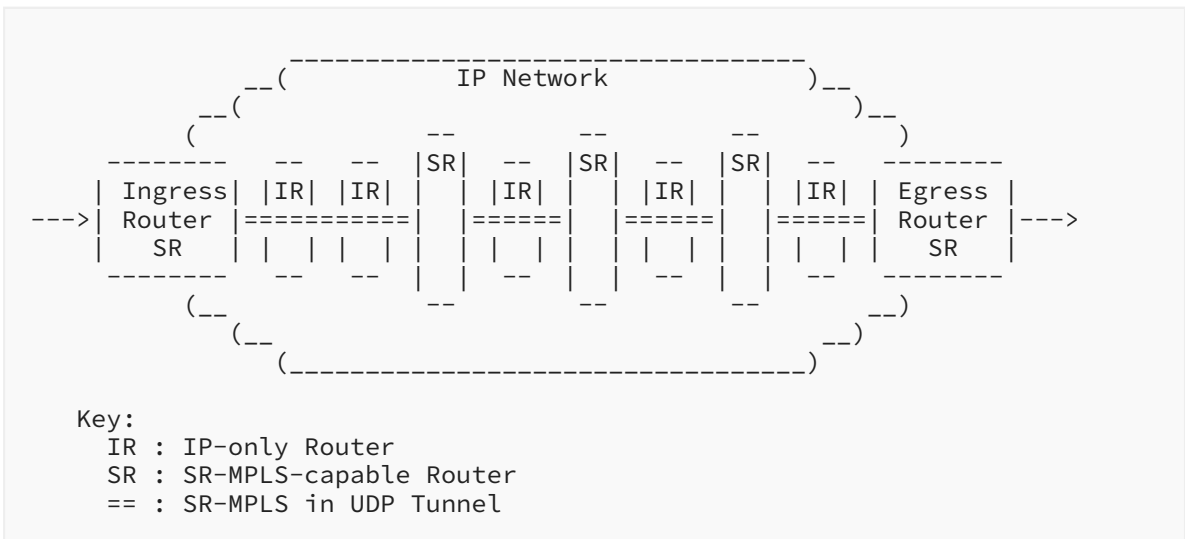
IP Network

SR SR SR

Ingress IR IR IR IR IR Egress

---> Router ===========  ======  ======  ====== Router --->

SR SR

Key:
IR : IP-only Router
SR : SR-MPLS-capable Router
== : SR-MPLS in UDP Tunnel